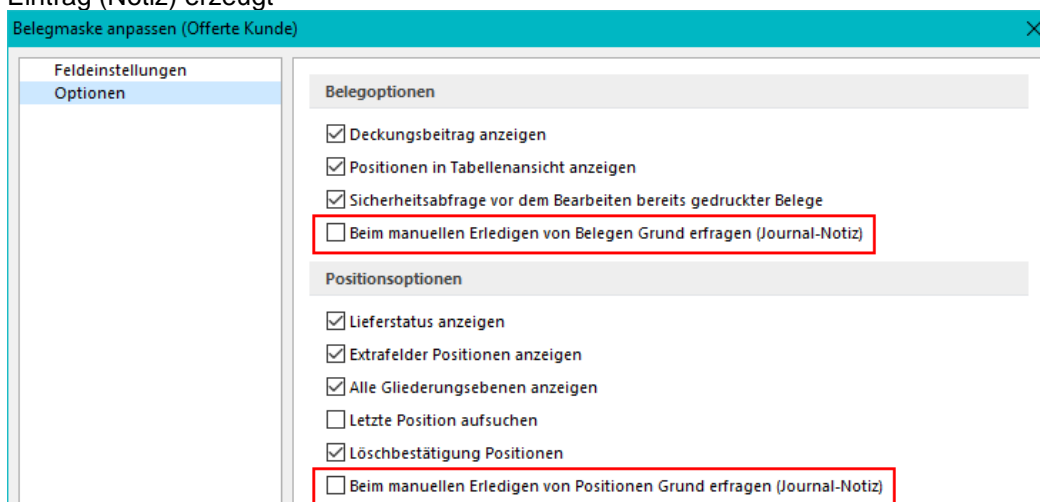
Eintrag (Notiz) erzeugt

Belegmaske anpassen (Offerte Kunde)

Feldeinstellungen
Optionen

Belegoptionen

Deckungsbeitrag anzeigen
Positionen in Tabellenansicht anzeigen
Sicherheitsabfrage vor dem Bearbeiten bereits gedruckter Belege
Beim manuellen Erledigen von Belegen Grund erfragen (Journal-Notiz)

Positionsoptionen

Lieferstatus anzeigen
Extrafelder Positionen anzeigen
Alle Gliederungsebenen anzeigen
Letzte Position aufsuchen
Löschbestätigung Positionen
Beim manuellen Erledigen von Positionen Grund erfragen (Journal-Notiz)